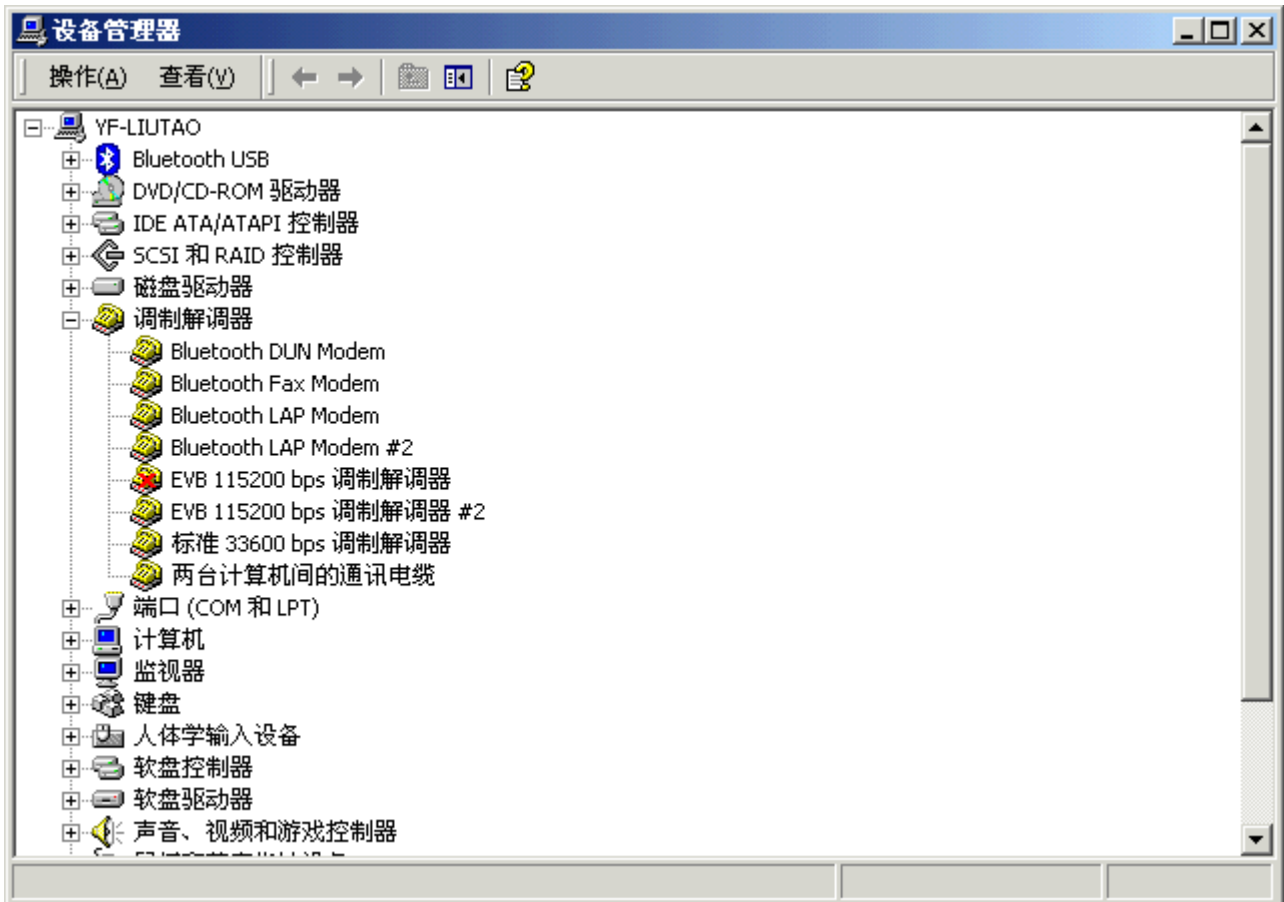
设备管理器

操作(A) 查看(V)

YF-LIUTAO
Bluetooth USB
DVD/CD-ROM 驱动器
IDE ATA/ATAPI 控制器
SCSI 和 RAID 控制器
磁盘驱动器
调制解调器
Bluetooth DUN Modem
Bluetooth Fax Modem
Bluetooth LAP Modem
Bluetooth LAP Modem #2
EVB 115200 bps 调制解调器
EVB 115200 bps 调制解调器 #2
标准 33600 bps 调制解调器
两台计算机间的通讯电缆
端口 (COM 和 LPT)
计算机
监视器
键盘
人体学输入设备
软盘控制器
软盘驱动器
声音、视频和游戏控制器
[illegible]